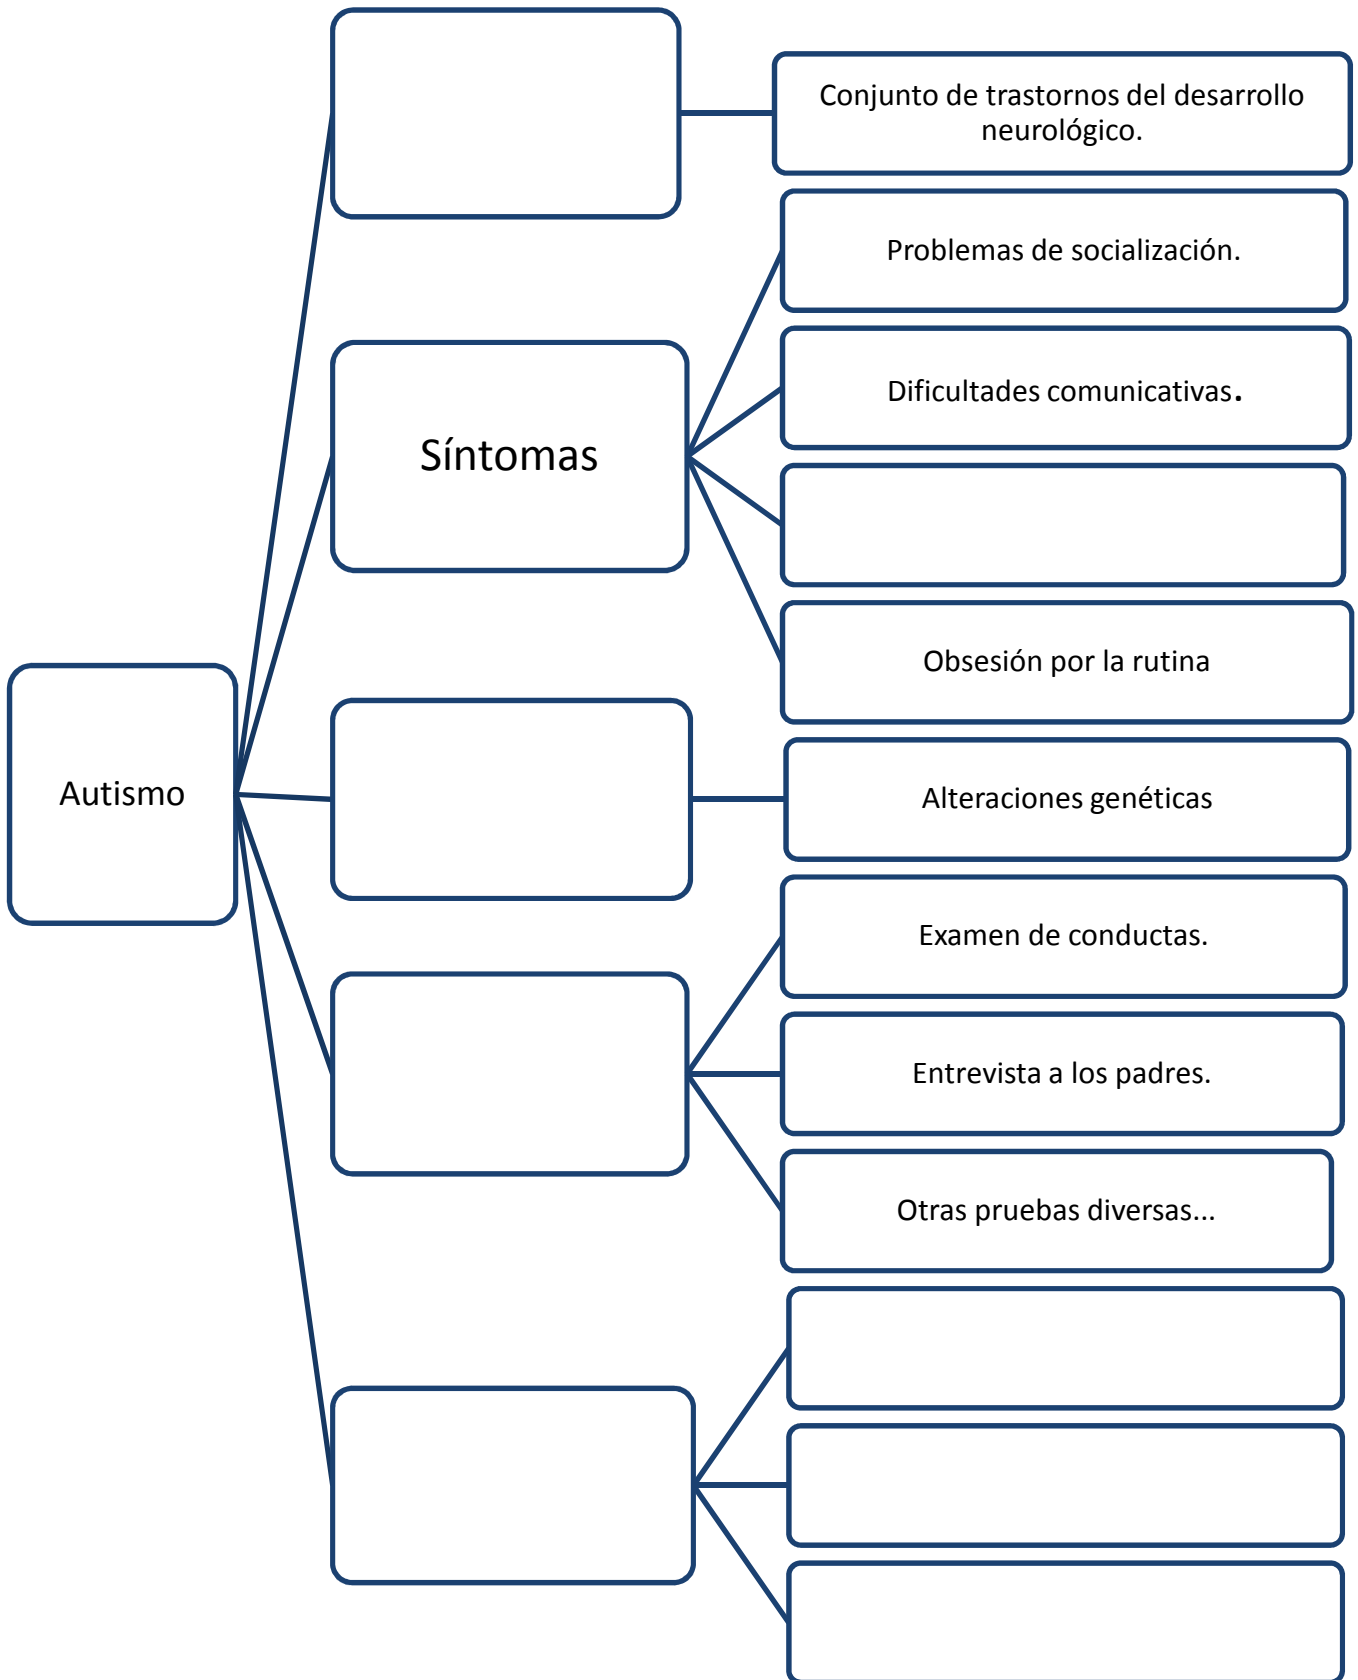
Conjunto de trastornos del desarrollo neurológico.

Síntomas

Problemas de socialización.

Dificultades comunicativas.

Obsesión por la rutina

Autismo

Alteraciones genéticas

Examen de conductas.

Entrevista a los padres.

Otras pruebas diversas...